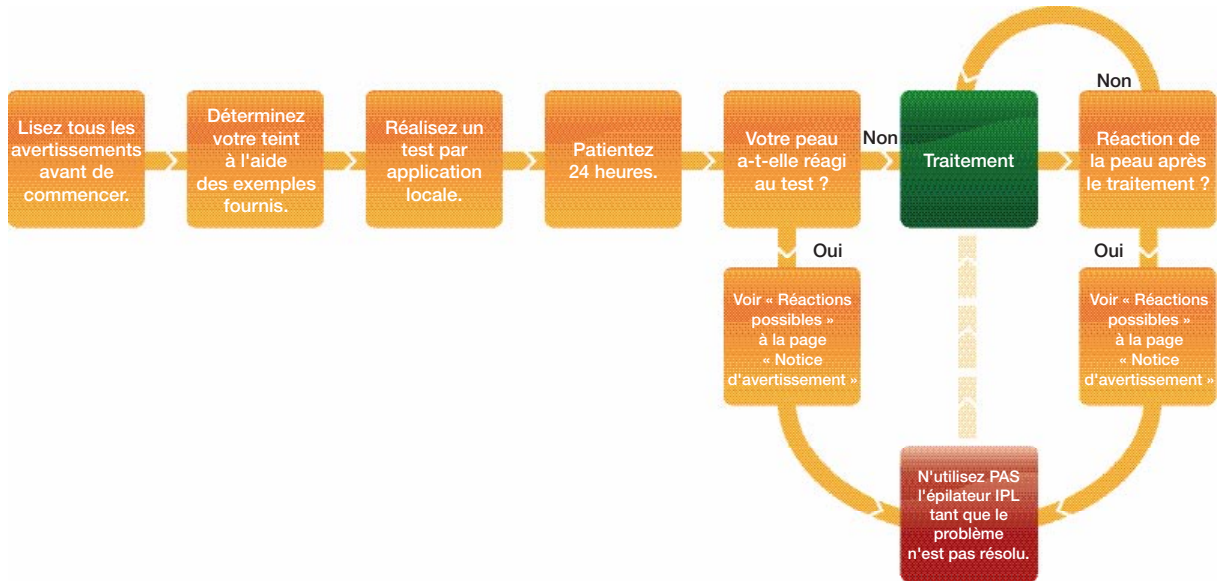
Lisez tous les avertissements avant de commencer.

Déterminez votre teint à l'aide des exemples fournis.

Réalisez un test par application locale.

Patientez 24 heures.

Votre peau a-t-elle réagi au test ?

Non

Traitement

Non

Réaction de la peau après le traitement ?

Oui

Voir « Réactions possibles » à la page « Notice d'avertissement »

Oui

Voir « Réactions possibles » à la page « Notice d'avertissement »

N'utilisez PAS l'épilateur IPL tant que le problème n'est pas résolu.